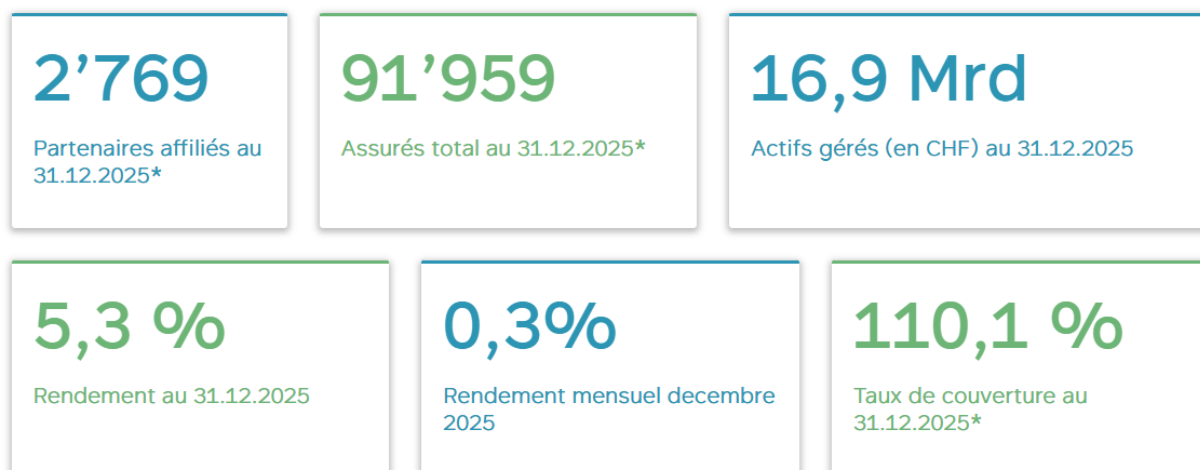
2’769

Partenaires affiliés au 31.12.2025*

91’959

Assurés total au 31.12.2025*

16,9 Mrd

Actifs gérés (en CHF) au 31.12.2025

5,3 %

Rendement au 31.12.2025

0,3%

Rendement mensuel decembre 2025

110,1 %

Taux de couverture au 31.12.2025*